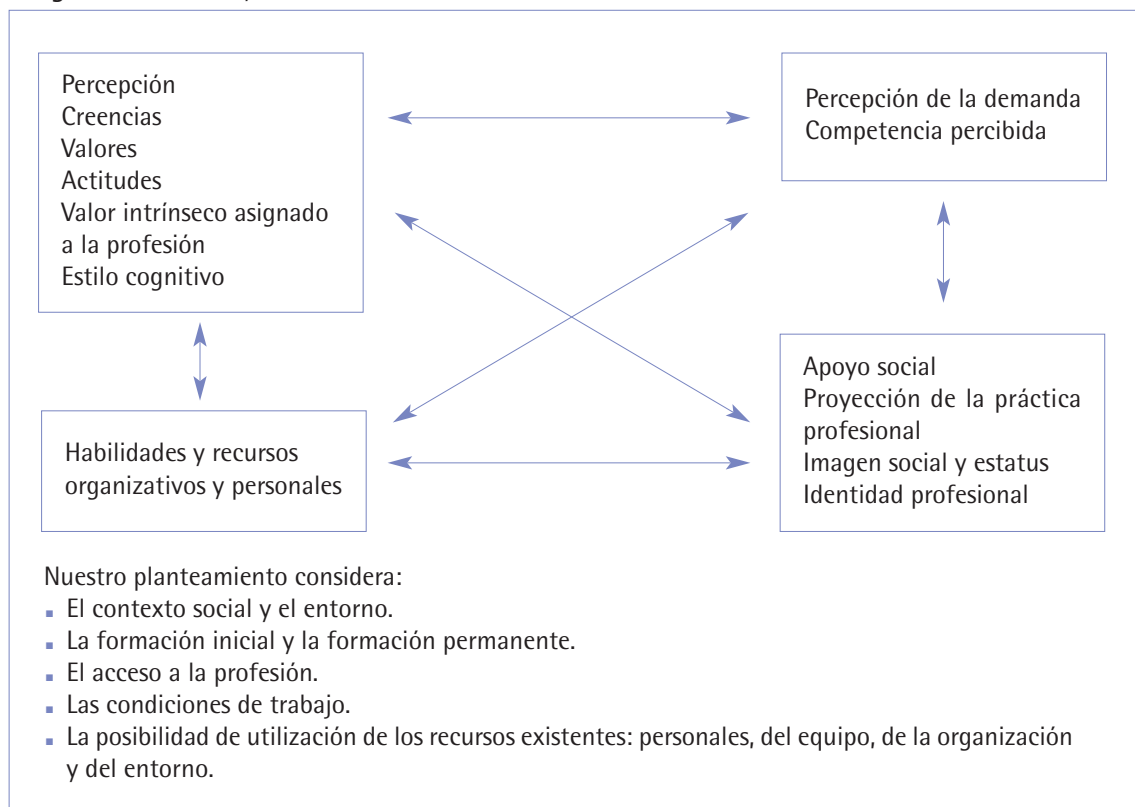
Percepción
Creencias
Valores
Actitudes
Valor intrínseco asignado a la profesión
Estilo cognitivo

Percepción de la demanda
Competencia percibida

Habilidades y recursos organizativos y personales

Apoyo social
Proyección de la práctica profesional
Imagen social y estatus
Identidad profesional

Nuestro planteamiento considera:
- El contexto social y el entorno.
- La formación inicial y la formación permanente.
- El acceso a la profesión.
- Las condiciones de trabajo.
- La posibilidad de utilización de los recursos existentes: personales, del equipo, de la organización y del entorno.